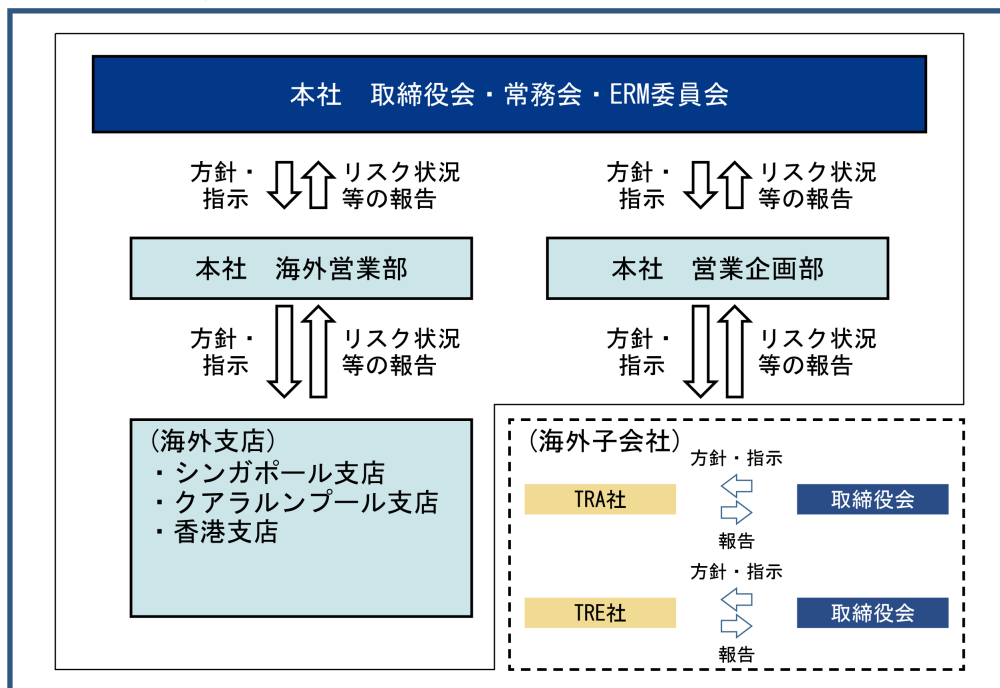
本社　取締役会・常務会・ERM委員会

方針・指示

リスク状況等の報告

方針・指示

リスク状況等の報告

本社　海外営業部

本社　営業企画部

方針・指示

リスク状況等の報告

方針・指示

リスク状況等の報告

（海外支店）
・シンガポール支店
・クアラルンプール支店
・香港支店

（海外子会社）

方針・指示

TRA社

取締役会

報告

方針・指示

TRE社

取締役会

報告